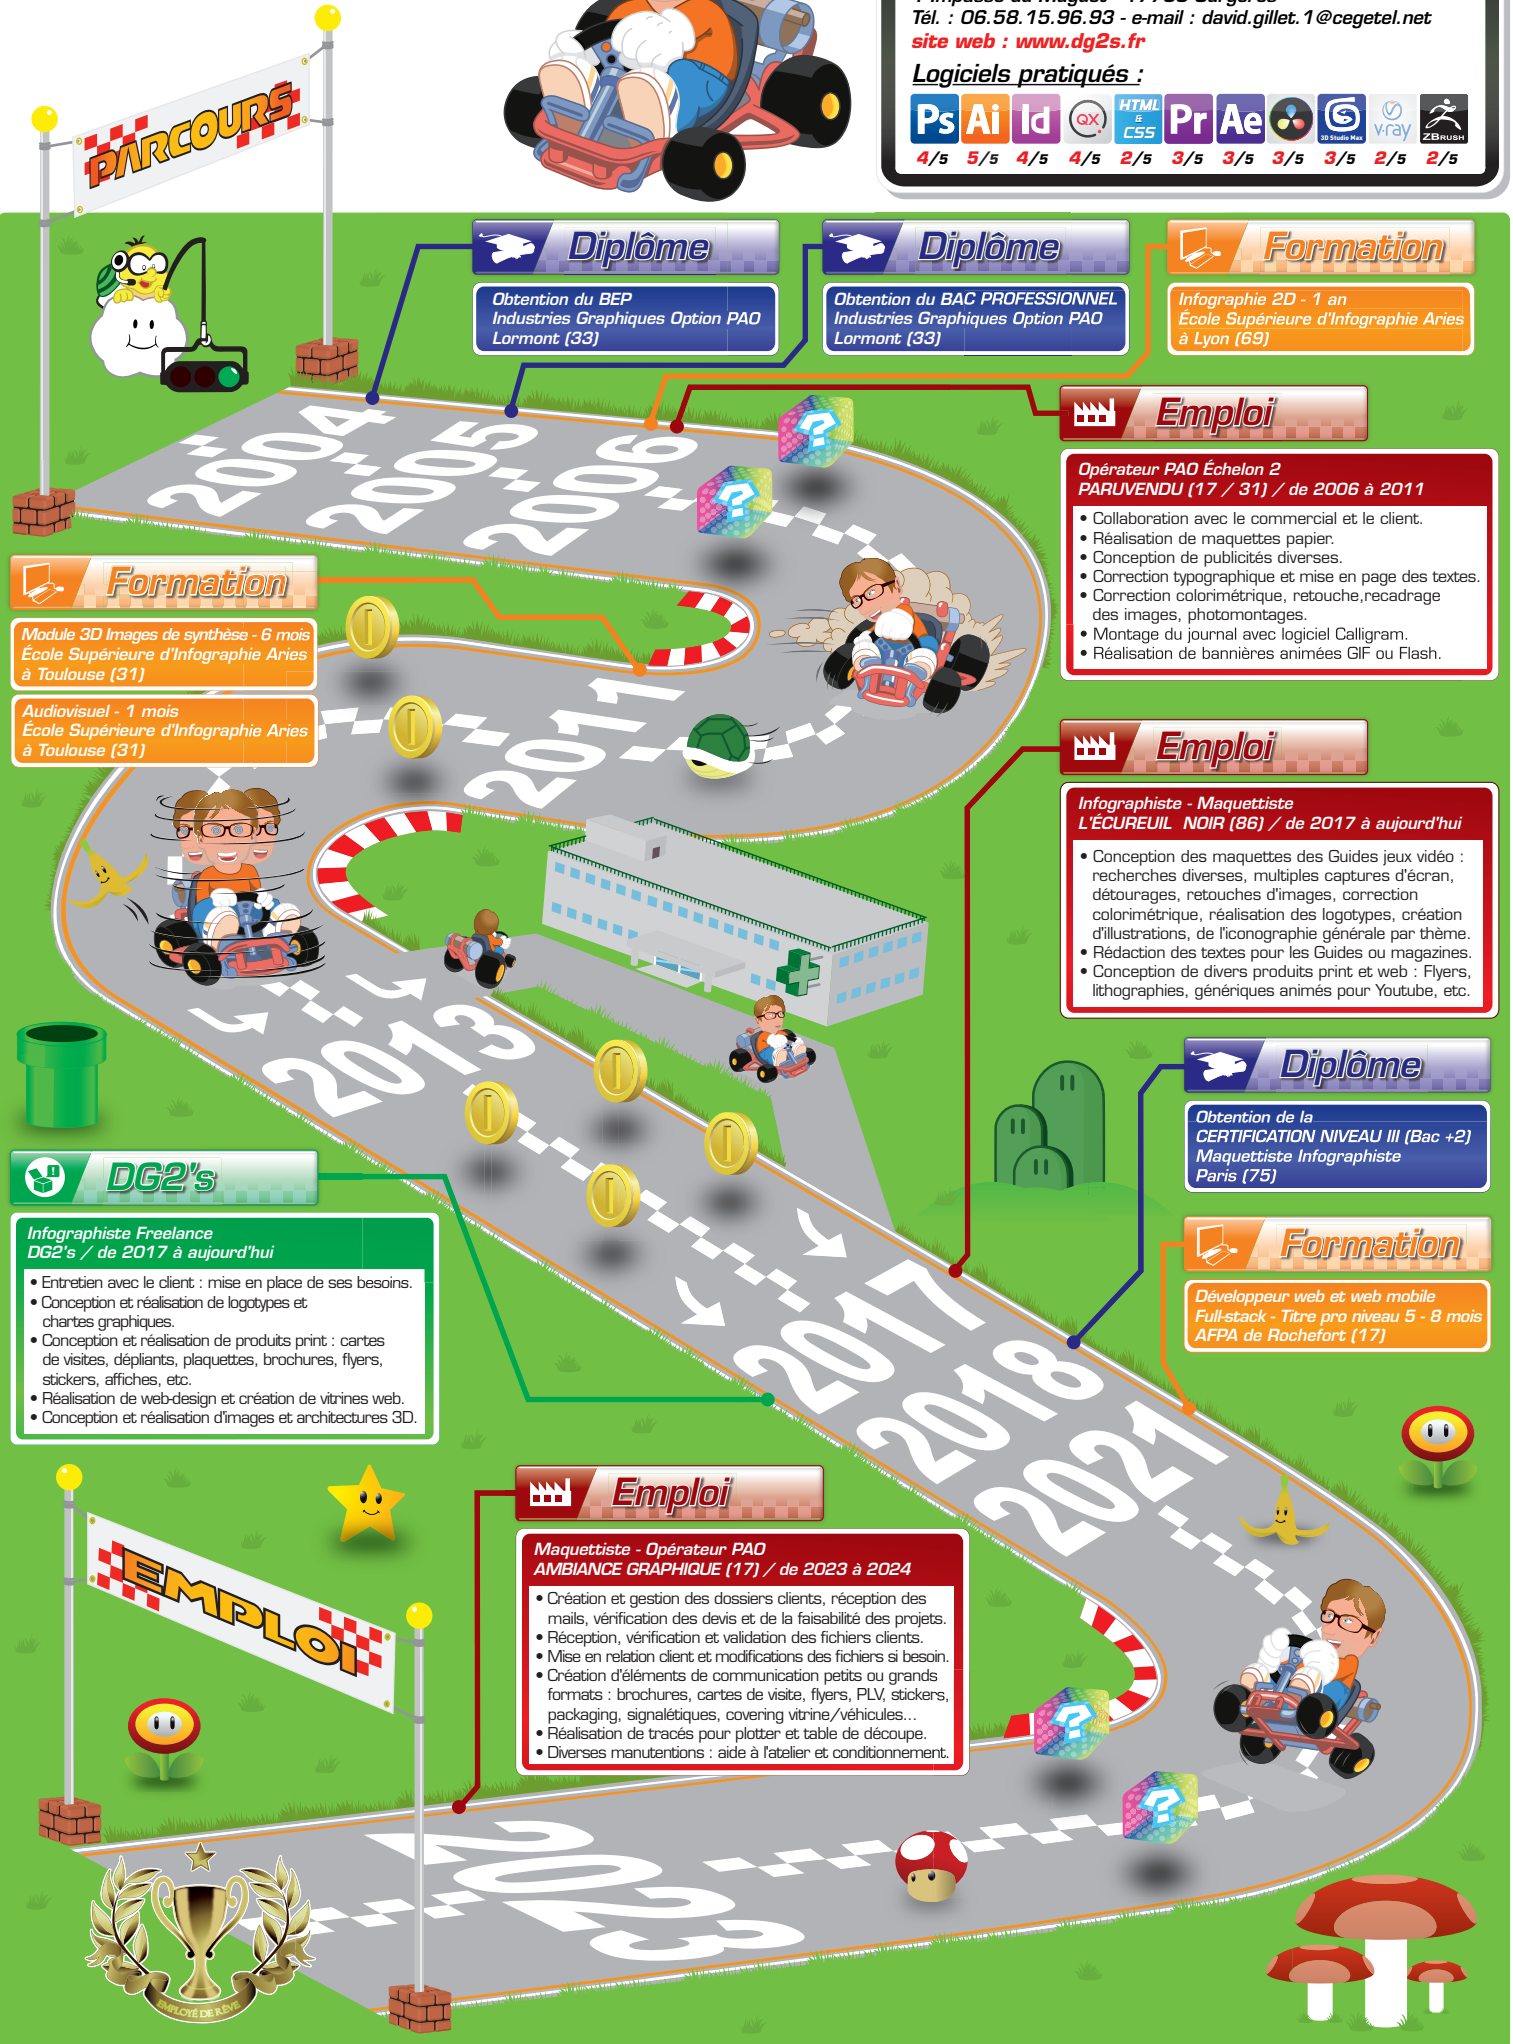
Tél. : 06.58.15.96.93 - e-mail : david.gillet.1@cegetel.net
site web : www.dg2s.fr

Logiciels pratiqués :

Ps 4/5 Ai 5/5 Id 4/5 QX 4/5 HTML & CSS 2/5 Pr 3/5 Ae 3/5 3/5 3D Studio Max 3/5 v-ray 2/5 ZBRUSH 2/5

PARCOURS

Diplôme
Obtention du BEP
Industries Graphiques Option PAO
Lormont (33)

Diplôme
Obtention du BAC PROFESSIONNEL
Industries Graphiques Option PAO
Lormont (33)

Formation
Infographie 2D - 1 an
École Supérieure d'Infographie Aries
à Lyon (69)

2004 2005 2006

Emploi
Opérateur PAO Échelon 2
PARUVENDU (17 / 31) / de 2006 à 2011
• Collaboration avec le commercial et le client.
• Réalisation de maquettes papier.
• Conception de publicités diverses.
• Correction typographique et mise en page des textes.
• Correction colorimétrique, retouche,recadrage des images, photomontages.
• Montage du journal avec logiciel Calligram.
• Réalisation de bannières animées GIF ou Flash.

Formation
Module 3D Images de synthèse - 6 mois
École Supérieure d'Infographie Aries
à Toulouse (31)

Audiovisuel - 1 mois
École Supérieure d'Infographie Aries
à Toulouse (31)

2011

Emploi
Infographiste - Maquettiste
L'ÉCUREUIL NOIR (86) / de 2017 à aujourd'hui
• Conception des maquettes des Guides jeux vidéo : recherches diverses, multiples captures d'écran, détourages, retouches d'images, correction colorimétrique, réalisation des logotypes, création d'illustrations, de l'iconographie générale par thème.
• Rédaction des textes pour les Guides ou magazines.
• Conception de divers produits print et web : Flyers, lithographies, génériques animés pour Youtube, etc.

2013

Diplôme
Obtention de la
CERTIFICATION NIVEAU III (Bac +2)
Maquettiste Infographiste
Paris (75)

DG2's
Infographiste Freelance
DG2's / de 2017 à aujourd'hui
• Entretien avec le client : mise en place de ses besoins.
• Conception et réalisation de logotypes et chartes graphiques.
• Conception et réalisation de produits print : cartes de visites, dépliants, plaquettes, brochures, flyers, stickers, affiches, etc.
• Réalisation de web-design et création de vitrines web.
• Conception et réalisation d'images et architectures 3D.

Formation
Développeur web et web mobile
Full-stack - Titre pro niveau 5 - 8 mois
AFPA de Rochefort (17)

2017 2018 2021

EMPLOI

Emploi
Maquettiste - Opérateur PAO
AMBIANCE GRAPHIQUE (17) / de 2023 à 2024
• Création et gestion des dossiers clients, réception des mails, vérification des devis et de la faisabilité des projets.
• Réception, vérification et validation des fichiers clients.
• Mise en relation client et modifications des fichiers si besoin.
• Création d'éléments de communication petits ou grands formats : brochures, cartes de visite, flyers, PLV, stickers, packaging, signalétiques, covering vitrine/véhicules...
• Réalisation de tracés pour plotter et table de découpe.
• Diverses manutentions : aide à l'atelier et conditionnement.

2023

EMPLOYÉ DE RÊVE